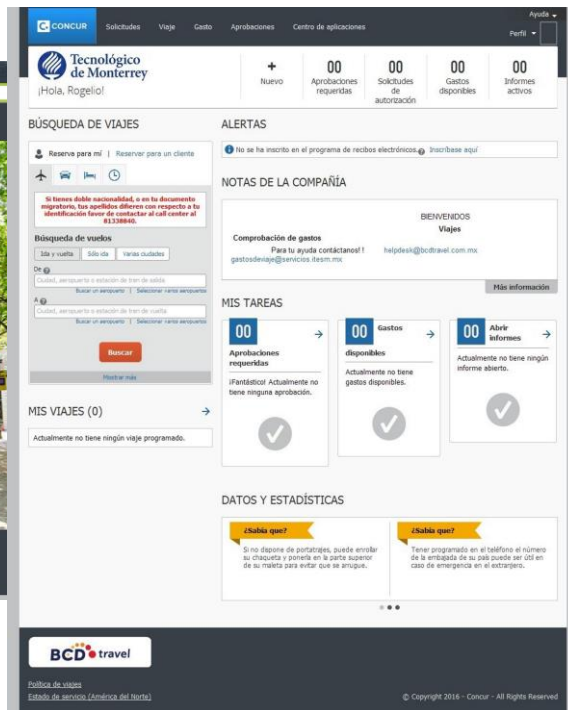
CONCUR Solicitudes Viaje Gasto Aprobaciones Centro de aplicaciones Ayuda Perfil

Tecnológico de Monterrey
¡Hola, Rogelio!

+ Nuevo
00 Aprobaciones requeridas
00 Solicitudes de autorización
00 Gastos disponibles
00 Informes activos

BÚSQUEDA DE VIAJES

Reserva para mí | Reservar para un cliente

Si tienes doble nacionalidad, o en tu documento migratorio, tus apellidos difieren con respecto a tu identificación favor de contactar al call center al 81338840.

Búsqueda de vuelos

Ida y vuelta | Sólo ida | Varias ciudades

De
Ciudad, aeropuerto o estación de tren de salida
Buscar un aeropuerto | Seleccionar varios aeropuertos

A
Ciudad, aeropuerto o estación de tren de vuelta
Buscar un aeropuerto | Seleccionar varios aeropuertos

Buscar

Mostrar más

MIS VIAJES (0)

Actualmente no tiene ningún viaje programado.

ALERTAS

No se ha inscrito en el programa de recibos electrónicos. Inscríbase aquí

NOTAS DE LA COMPAÑÍA

BIENVENIDOS
Viajes

Comprobación de gastos
Para tu ayuda contáctanos! ! helpdesk@bcdtravel.com.mx
gastosdeviaje@servicios.itesm.mx

Más información

MIS TAREAS

00 Aprobaciones requeridas
¡Fantástico! Actualmente no tiene ninguna aprobación.

00 Gastos disponibles
Actualmente no tiene gastos disponibles.

00 Abrir informes
Actualmente no tiene ningún informe abierto.

DATOS Y ESTADÍSTICAS

¿Sabía que?
Si no dispone de portatrajes, puede enrollar su chaqueta y ponerla en la parte superior de su maleta para evitar que se arrugue.

¿Sabía que?
Tener programado en el teléfono el número de la embajada de su país puede ser útil en caso de emergencia en el extranjero.

BCD travel

Política de viajes
Estado de servicio (América del Norte)

© Copyright 2016 - Concur - All Rights Reserved